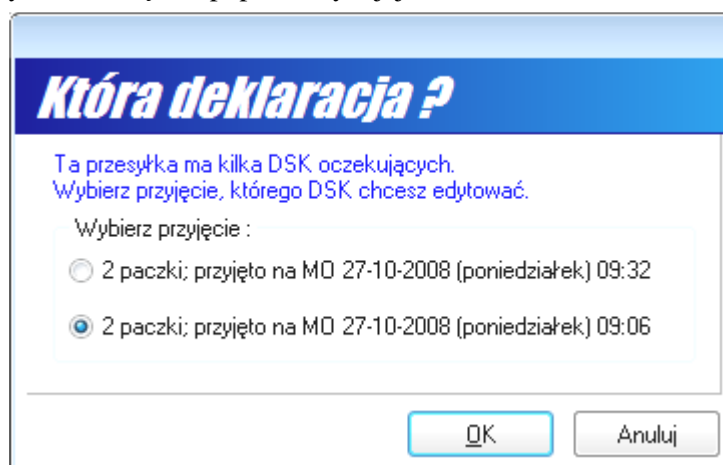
Która deklaracja ?

Ta przesyłka ma kilka DSK oczekujących.
Wybierz przyjęcie, którego DSK chcesz edytować.

Wybierz przyjęcie :

2 paczki; przyjęto na MO 27-10-2008 (poniedziałek) 09:32

2 paczki; przyjęto na MO 27-10-2008 (poniedziałek) 09:06

OK

Anuluj